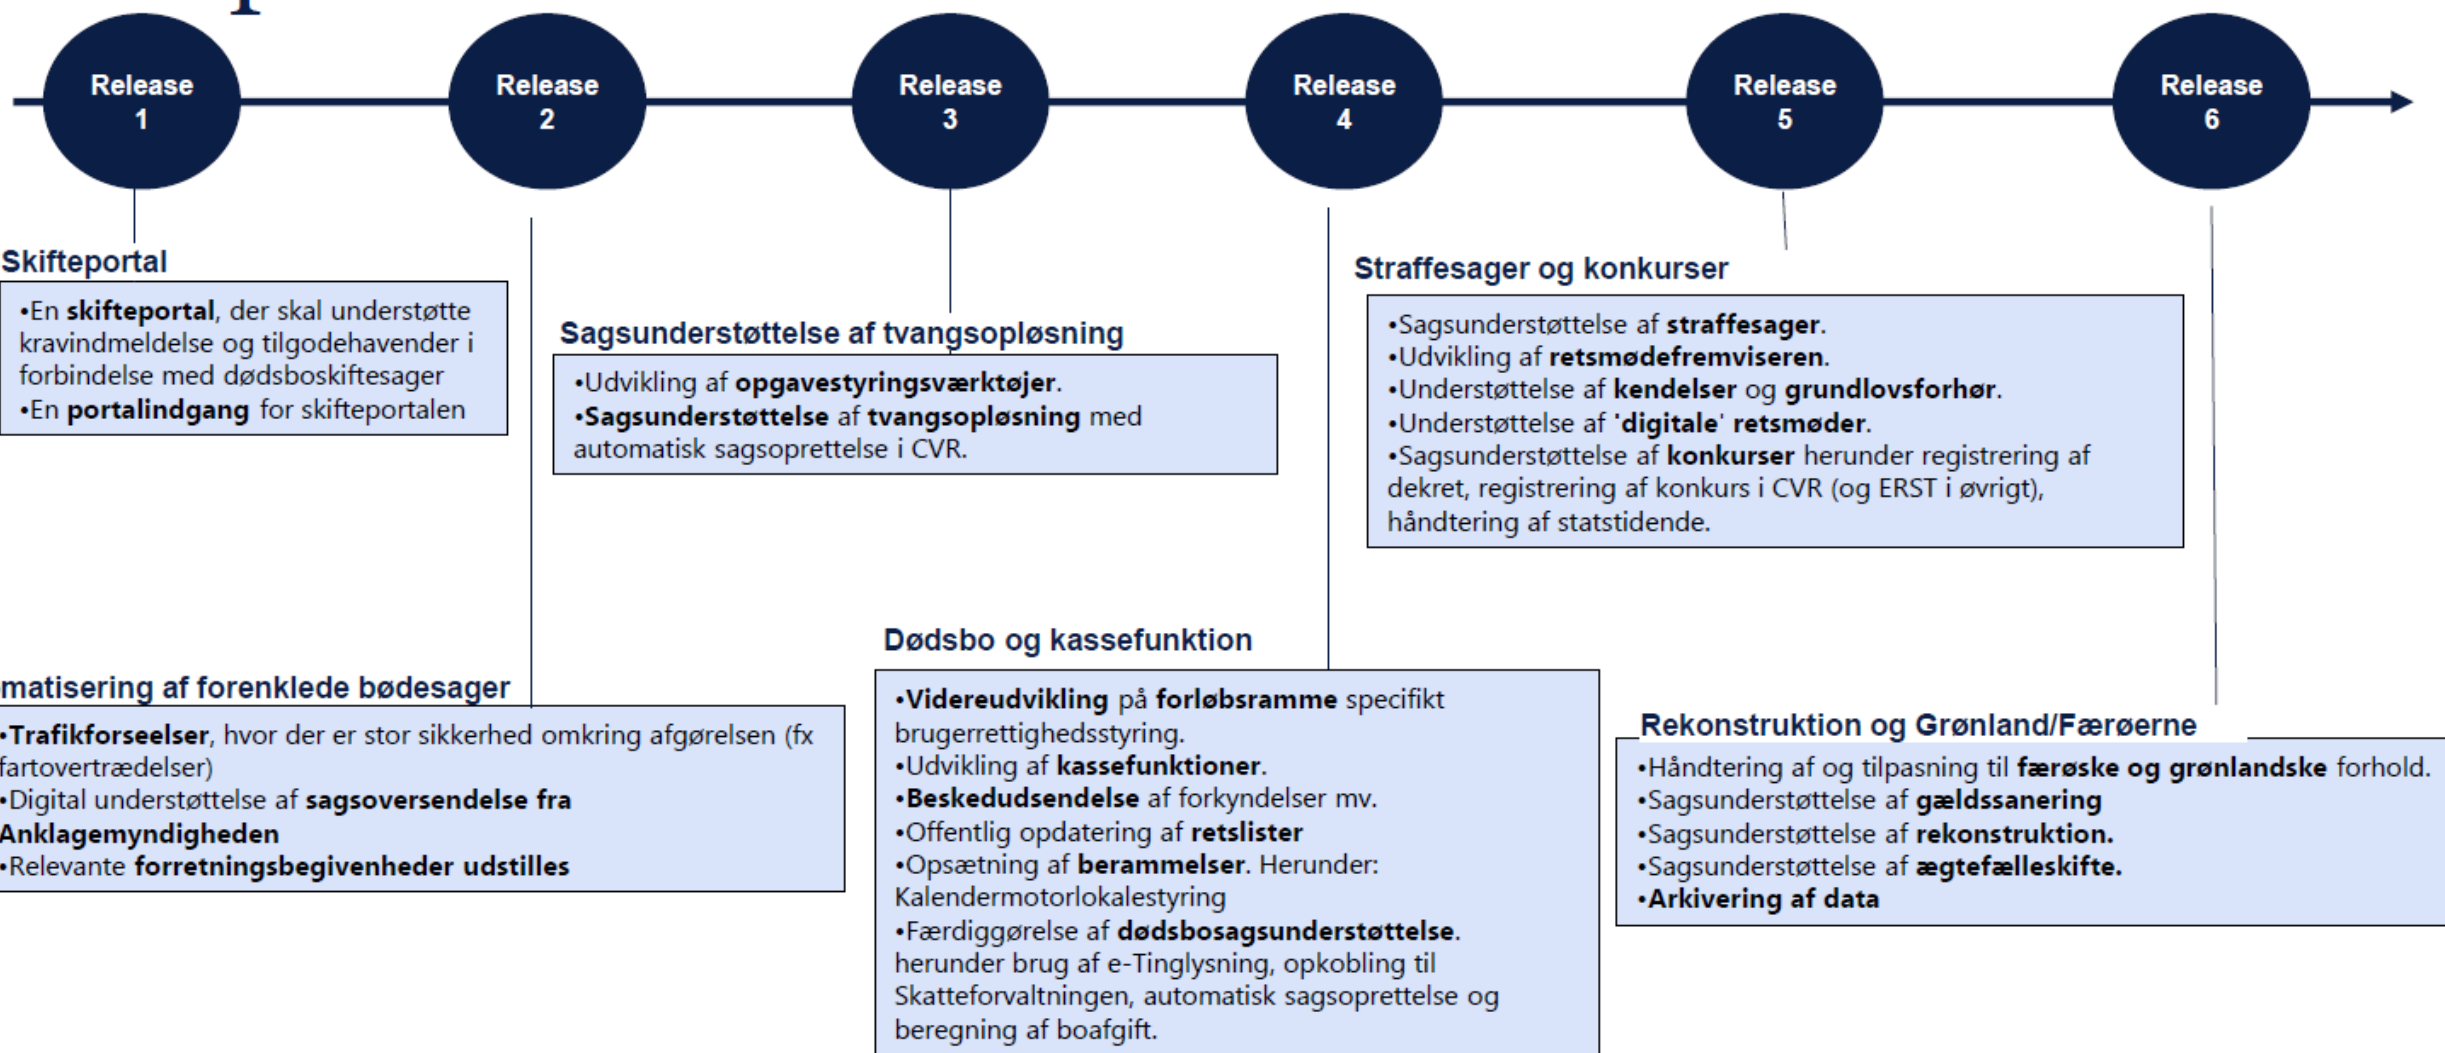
Release 1

Release 2

Release 3

Release 4

Release 5

Release 6

Skifteportal

•En **skifteportal**, der skal understøtte kravindmeldelse og tilgodehavender i forbindelse med dødsboskiftesager
•En **portalindgang** for skifteportalen

Sagsunderstøttelse af tvangsopløsning

•Udvikling af **opgavestyringsværktøjer**.
•**Sagsunderstøttelse** af **tvangsopløsning** med automatisk sagsoprettelse i CVR.

Straffesager og konkurser

•Sagsunderstøttelse af **straffesager**.
•Udvikling af **retsmødefremviseren**.
•Understøttelse af **kendelser** og **grundlovsforhør**.
•Understøttelse af **'digitale' retsmøder**.
•Sagsunderstøttelse af **konkurser** herunder registrering af dekret, registrering af konkurs i CVR (og ERST i øvrigt), håndtering af statstidende.

Dødsbo og kassefunktion

•**Videreudvikling** på **forløbsramme** specifikt brugerrettighedsstyring.
•Udvikling af **kassefunktioner**.
•**Beskedudsendelse** af forkyndelser mv.
•Offentlig opdatering af **retslister**
•Opsætning af **berammelser**. Herunder: Kalendermotorlokalestyring
•Færdiggørelse af **dødsbosagsunderstøttelse**. herunder brug af e-Tinglysning, opkobling til Skatteforvaltningen, automatisk sagsoprettelse og beregning af boafgift.

matisering af forenklede bødesager

•**Trafikforseelser**, hvor der er stor sikkerhed omkring afgørelsen (fx fartovertrædelser)
•Digital understøttelse af **sagsoversendelse fra Anklagemyndigheden**
•Relevante **forretningsbegivenheder udstilles**

Rekonstruktion og Grønland/Færøerne

•Håndtering af og tilpasning til **færøske og grønlandske** forhold.
•Sagsunderstøttelse af **gældssanering**
•Sagsunderstøttelse af **rekonstruktion.**
•Sagsunderstøttelse af **ægtefælleskifte.**
•**Arkivering af data**